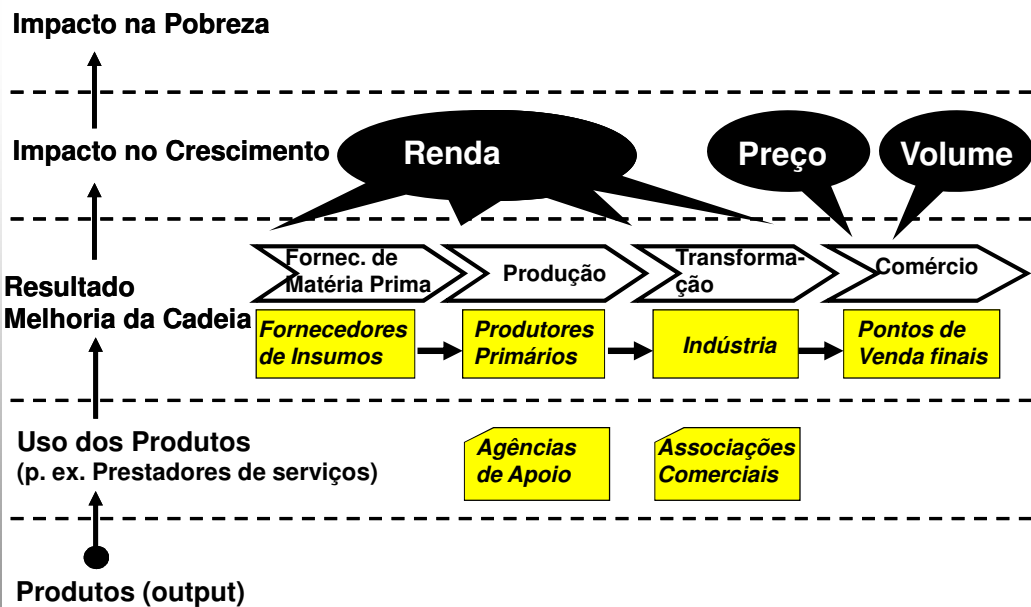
Impacto na Pobreza

Impacto no Crescimento

Renda

Preço

Volume

Fornec. de Matéria Prima

Produção

Transformação

Comércio

Resultado Melhoria da Cadeia

Fornecedores de Insumos

Produtores Primários

Indústria

Pontos de Venda finais

Uso dos Produtos (p. ex. Prestadores de serviços)

Agências de Apoio

Associações Comerciais

Produtos (output)